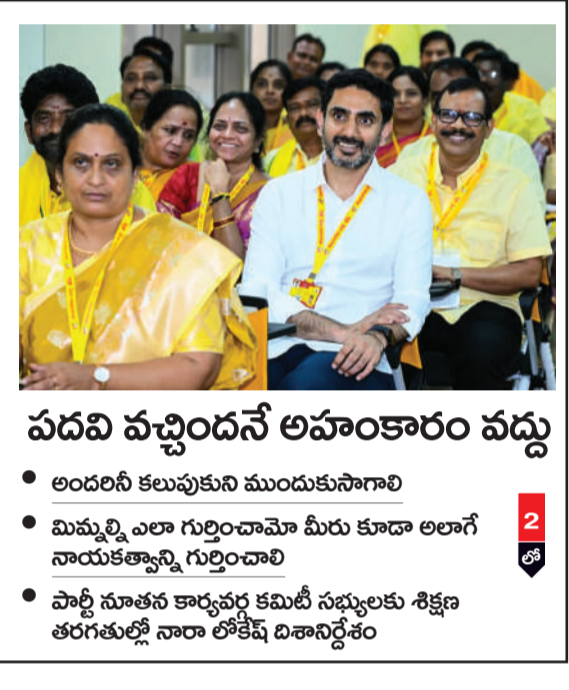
పదవి వచ్చిందనే అహంకారం వద్దు

• అందరినీ కలుపుకుని ముందుకుసాగాలి

• మిమ్మల్ని ఎలా గుర్తించామో మీరు కూడా అలాగే నాయకత్వాన్ని గుర్తించాలి

• పార్టీ నూతన కార్యవర్గ కమిటీ సభ్యులకు శిక్షణ తరగతుల్లో నారా లోకేష్ దిశానిర్దేశం

2
లో